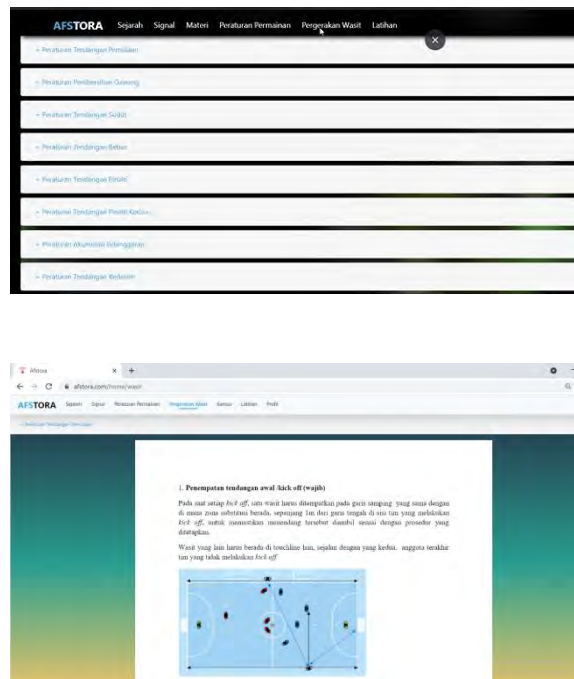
AFSTORA Sejarah Signal Materi Peraturan Permainan Pergerakan Wasit Latihan

+ Peraturan Tendangan Permulaan

+ Peraturan Pembersihan Gawang

+ Peraturan Tendangan Sudut

+ Peraturan Tendangan Bebas

+ Peraturan Tendangan Pinalti

+ Peraturan Tendangan Pinalti Kedua

+ Peraturan Akumulasi Pelanggaran

+ Peraturan Tendangan Kedalam

Afstora × +

afstora.com/home/wasit

AFSTORA Sejarah Signal Peraturan Permainan Pergerakan Wasit Konsep Latihan Profil

– Peraturan Tendangan Permulaan

1. Penempatan tendangan awal /kick off (wajib)

Pada saat setiap *kick off*, satu wasit harus ditempatkan pada garis samping yang sama dengan di mana zona substitusi berada, sepanjang 1m dari garis tengah di sisi tim yang melakukan *kick off*, untuk memastikan menendang tersebut diambil sesuai dengan prosedur yang ditetapkan.

Wasit yang lain harus berada di touchline lain, sejalan dengan yang kedua, anggota terakhir tim yang tidak melakukan *kick off*.